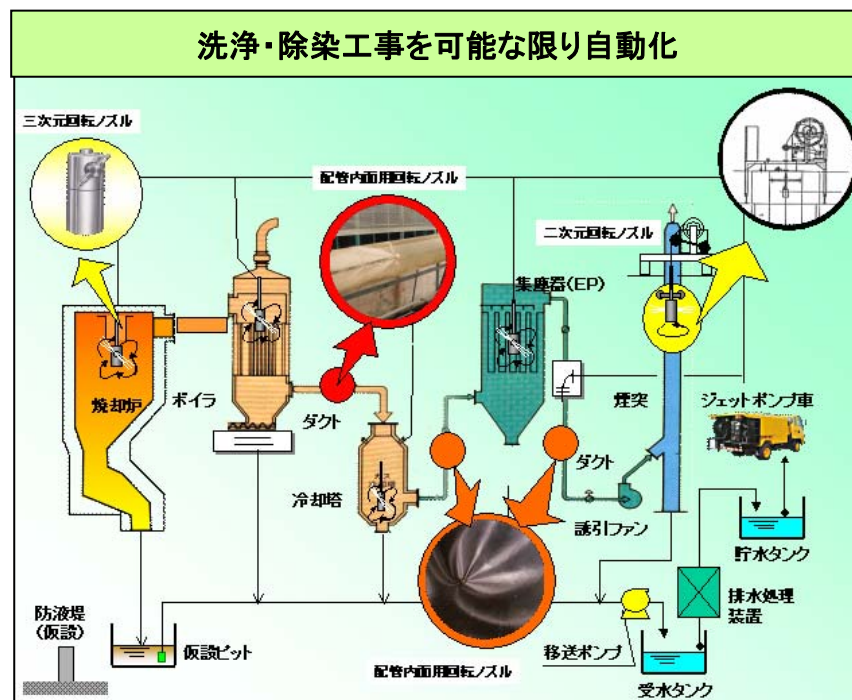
洗浄・除染工事を可能な限り自動化

三次元回転ノズル

配管内面用回転ノズル

二次元回転ノズル

集塵器(EP)

焼却炉

ボイラ

ダクト

冷却塔

煙突

ジェットポンプ車

ダクト

誘引ファン

貯水タンク

排水処理装置

防液堤(仮設)

仮設ピット

配管内面用回転ノズル

移送ポンプ

受水タンク